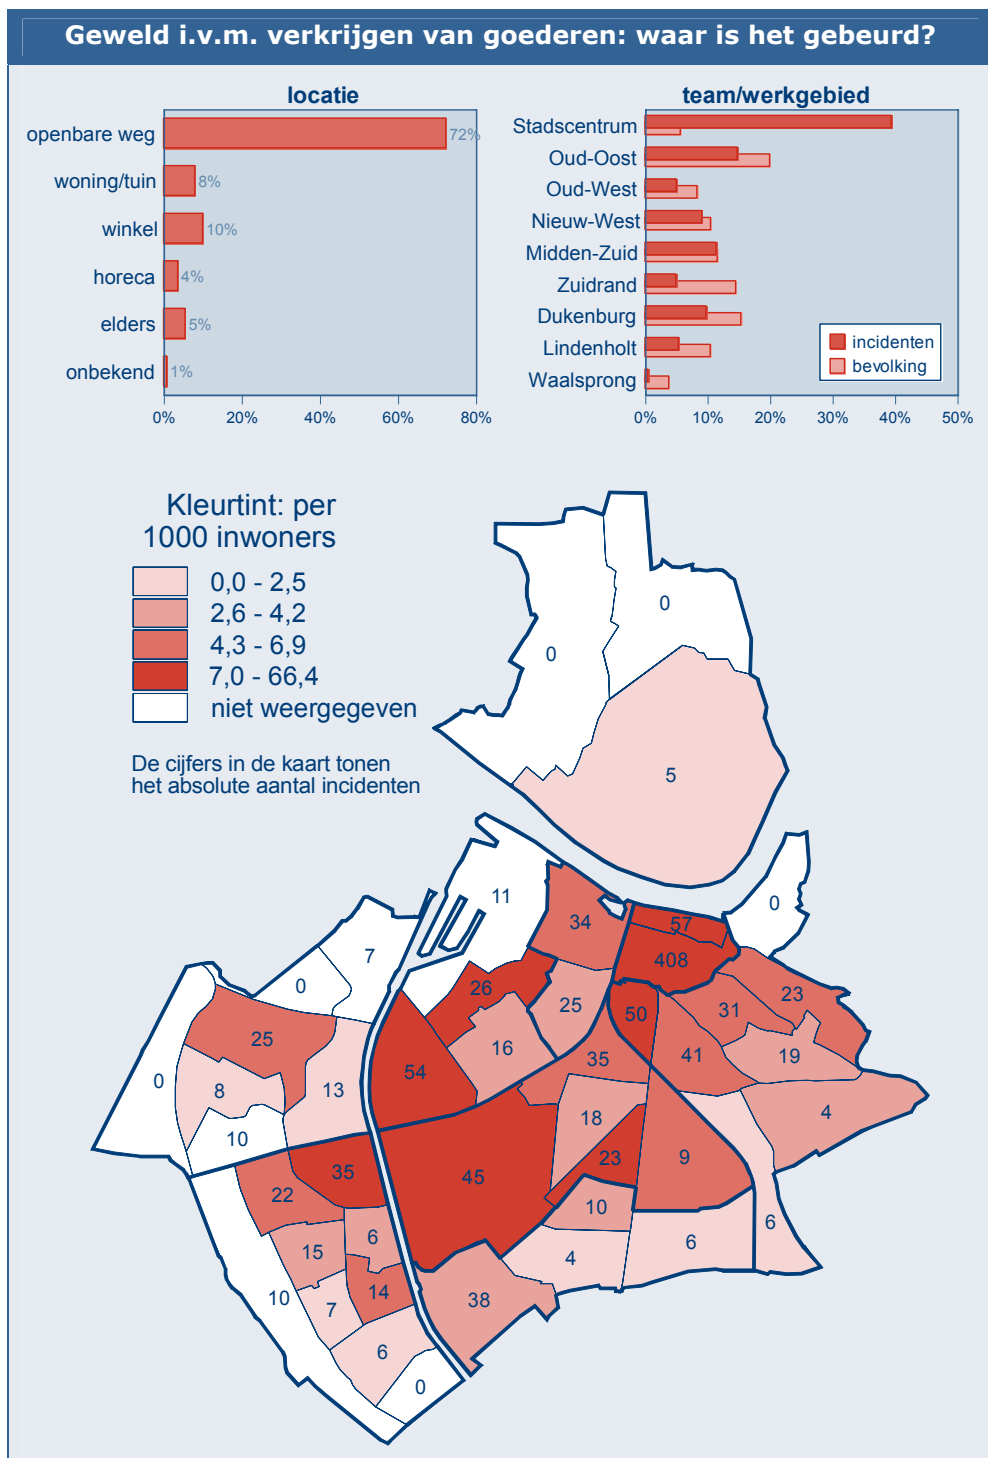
Geweld i.v.m. verkrijgen van goederen: waar is het gebeurd?

locatie

| | |
|---|---|
| openbare weg | 72% |
| woning/tuin | 8% |
| winkel | 10% |
| horeca | 4% |
| elders | 5% |
| onbekend | 1% |

0% 20% 40% 60% 80%

team/werkgebied

Stadscentrum
Oud-Oost
Oud-West
Nieuw-West
Midden-Zuid
Zuidrand
Dukenburg
Lindenholt
Waalsprong

incidenten
bevolking

0% 10% 20% 30% 40% 50%

Kleurtint: per 1000 inwoners

0,0 - 2,5
2,6 - 4,2
4,3 - 6,9
7,0 - 66,4
niet weergegeven

De cijfers in de kaart tonen het absolute aantal incidenten

0 0 5 11 0 34 57 408 7 0 26 25 50 31 23 25 16 35 41 19 0 54 8 13 18 4 10 45 23 9 35 22 6 10 6 15 6 4 14 10 7 38 6 0